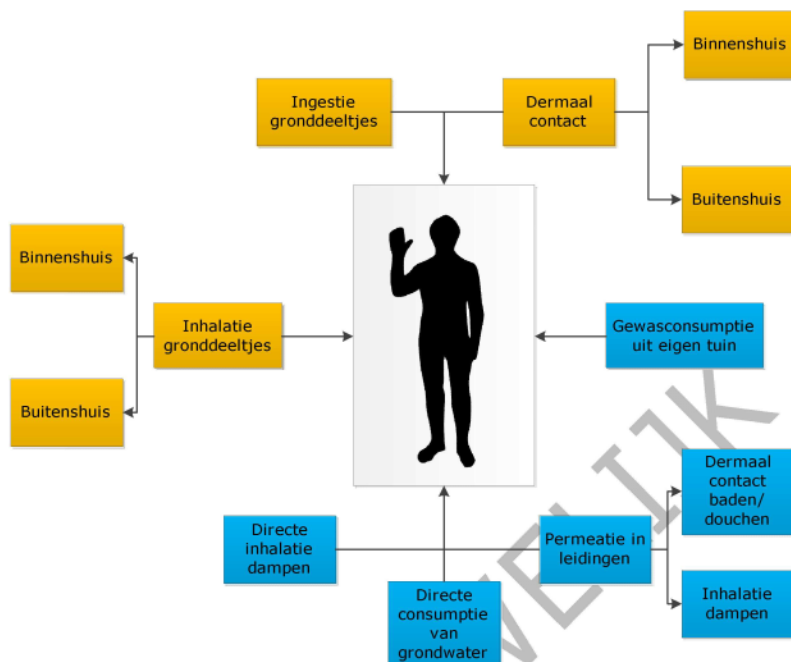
Ingestie gronddeeltjes

Dermaal contact

Binnenshuis

Buitenshuis

Binnenshuis

Inhalatie gronddeeltjes

Buitenshuis

Gewasconsumptie uit eigen tuin

Dermaal contact baden/ douchen

Directe inhalatie dampen

Permeatie in leidingen

Inhalatie dampen

Directe consumptie van grondwater

WELIJK